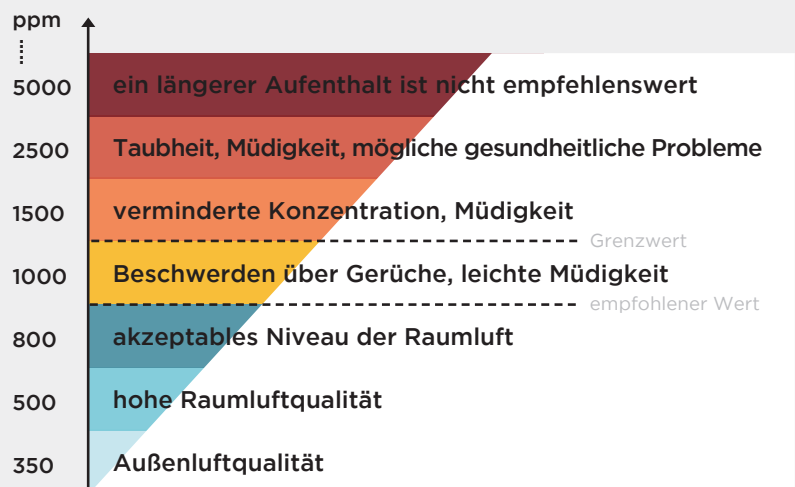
ppm

5000 ein längerer Aufenthalt ist nicht empfehlenswert

2500 Taubheit, Müdigkeit, mögliche gesundheitliche Probleme

1500 verminderte Konzentration, Müdigkeit

Grenzwert

1000 Beschwerden über Gerüche, leichte Müdigkeit

empfohlener Wert

800 akzeptables Niveau der Raumluft

500 hohe Raumluftqualität

350 Außenluftqualität